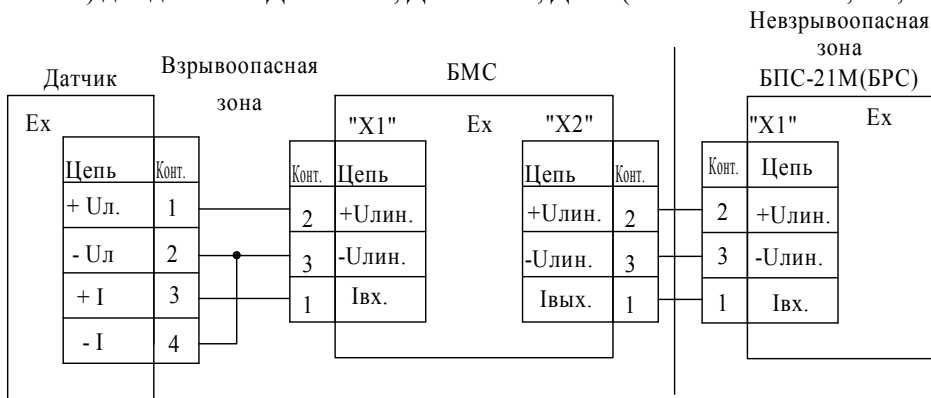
Невзрывоопасная зона

Датчик

Взрывоопасная зона

БМС

БПС-21М(БРС)

Ex

"X1"

Ex

"X2"

"X1"

Ex

| Цепь | Конт. |
|---|---|
| + Uл. | 1 |
| - Uл | 2 |
| + I | 3 |
| - I | 4 |

| Конт. | Цепь |
|---|---|
| 2 | +Uлин. |
| 3 | -Uлин. |
| 1 | Iвх. |

| Цепь | Конт. |
|---|---|
| +Uлин. | 2 |
| -Uлин. | 3 |
| Iвых. | 1 |

| Конт. | Цепь |
|---|---|
| 2 | +Uлин. |
| 3 | -Uлин. |
| 1 | Iвх. |